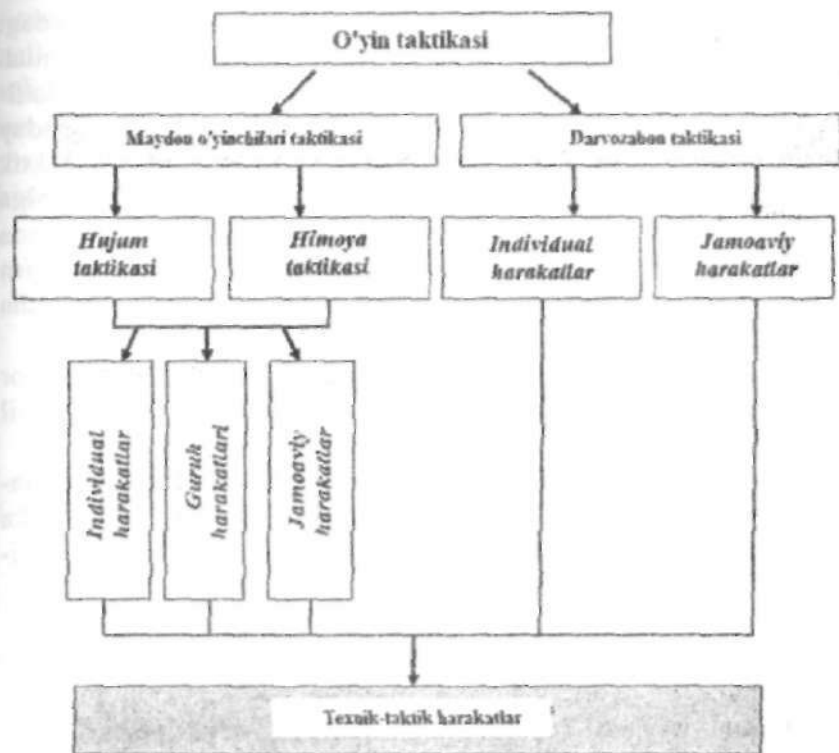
O'yin taktikasi

Maydon o'yinchilari taktikasi

Darvozabon taktikasi

Hujum taktikasi

Himoya taktikasi

Individual harakatlar

Jamoaviy harakatlar

Individual harakatlar

Guruh harakatlari

Jamoaviy harakatlar

Texnik-taktik harakatlar